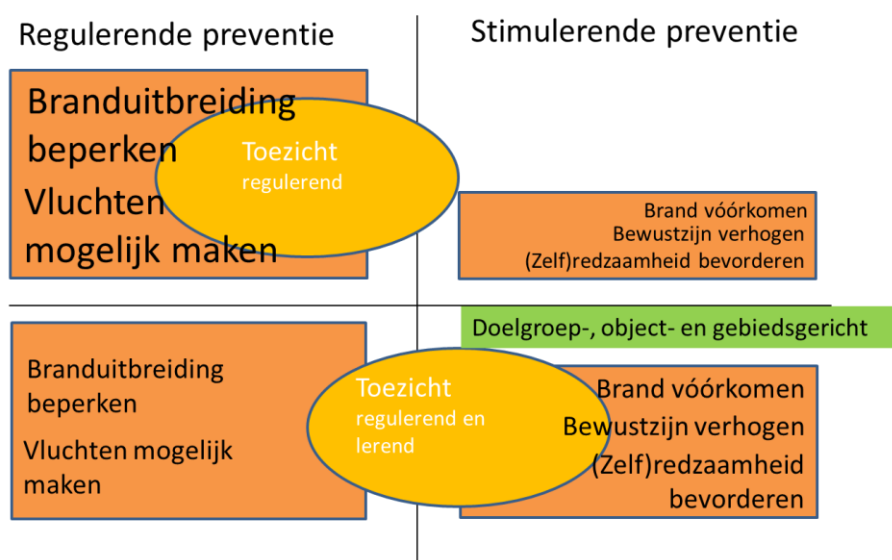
Regulerende preventie

Stimulerende preventie

Branduitbreiding beperken

Vluchten mogelijk maken

Toezicht
regulerend

Brand vóórkomen
Bewustzijn verhogen
(Zelf)redzaamheid bevorderen

Doelgroep-, object- en gebiedsgericht

Branduitbreiding beperken

Vluchten mogelijk maken

Toezicht
regulerend en lerend

Brand vóórkomen
Bewustzijn verhogen
(Zelf)redzaamheid bevorderen